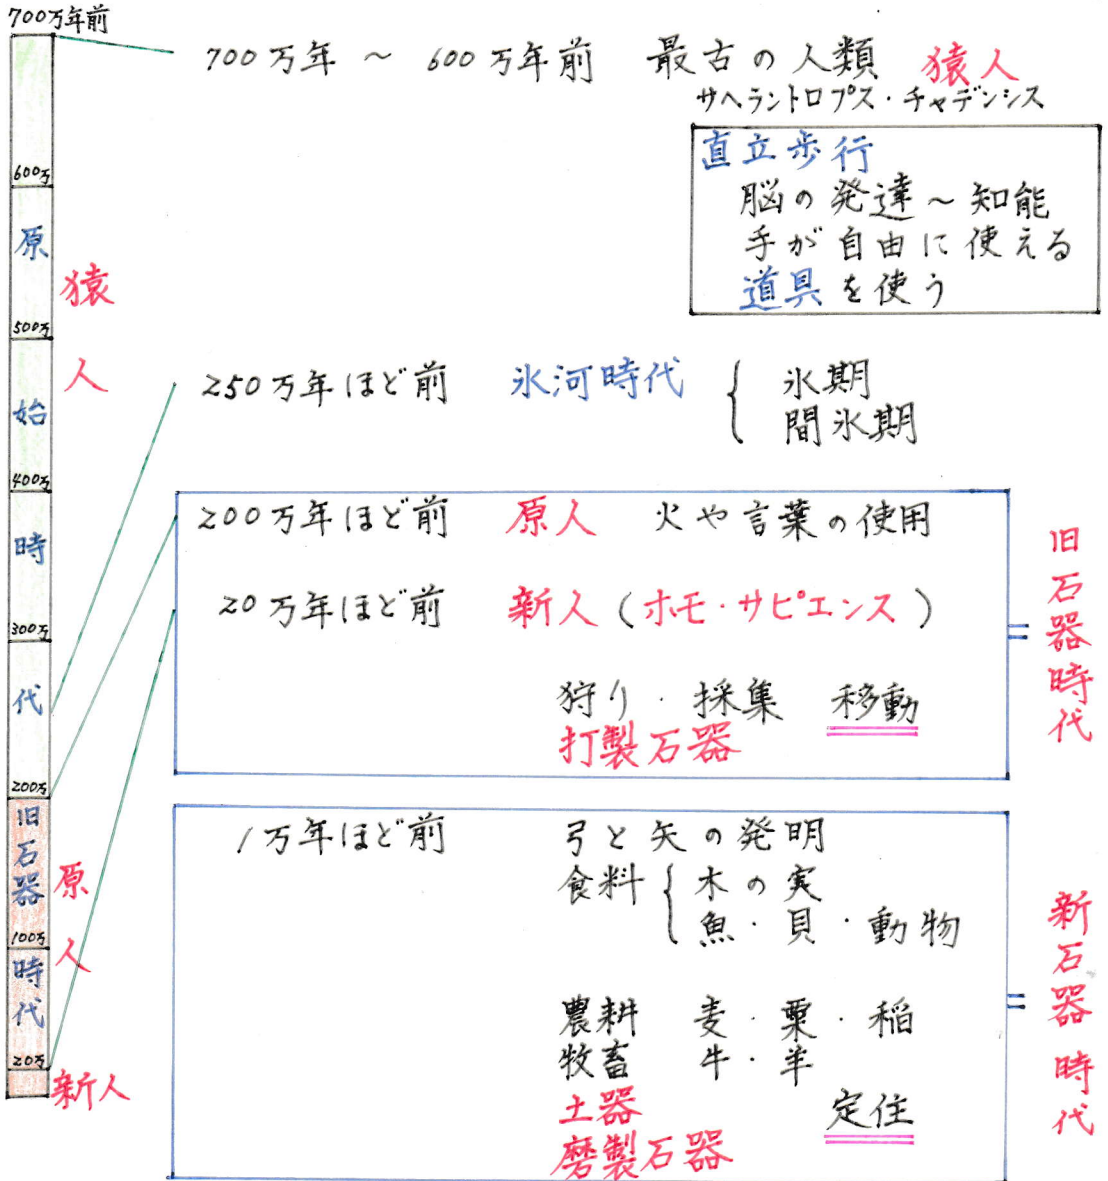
700万年前

600万

原

500万

始

400万

時

300万

代

200万

旧石器

100万

時代

20万

猿人

原人

新人

700万年 ～ 600万年前 最古の人類 猿人
サヘラントロプス・チャデンシス

直立歩行
脳の発達～知能
手が自由に使える
道具を使う

250万年ほど前 氷河時代 氷期 間氷期

200万年ほど前 原人 火や言葉の使用

20万年ほど前 新人（ホモ・サピエンス）

狩り・採集 移動
打製石器

＝ 旧石器時代

1万年ほど前 弓と矢の発明
食料 木の実 魚・貝・動物

農耕 麦・粟・稲
牧畜 牛・羊
土器 定住
磨製石器

＝ 新石器時代